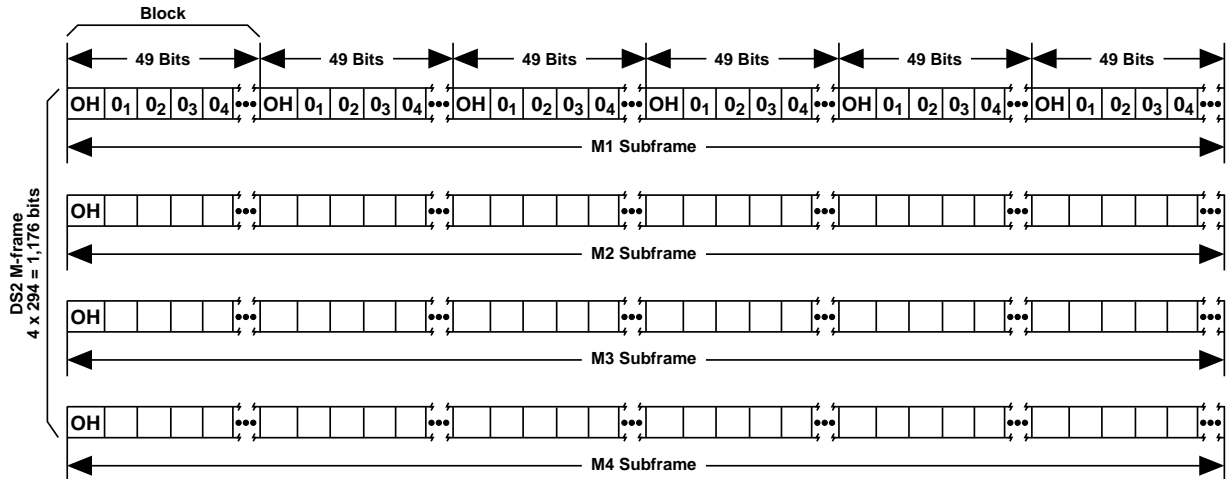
Block

49 Bits

49 Bits

49 Bits

49 Bits

49 Bits

49 Bits

| OH | $0_1$ | $0_2$ | $0_3$ | $0_4$ | ••• | OH | $0_1$ | $0_2$ | $0_3$ | $0_4$ | ••• | OH | $0_1$ | $0_2$ | $0_3$ | $0_4$ | ••• | OH | $0_1$ | $0_2$ | $0_3$ | $0_4$ | ••• | OH | $0_1$ | $0_2$ | $0_3$ | $0_4$ | ••• | OH | $0_1$ | $0_2$ | $0_3$ | $0_4$ | ••• |
|---|---|---|---|---|---|---|---|---|---|---|---|---|---|---|---|---|---|---|---|---|---|---|---|---|---|---|---|---|---|---|---|---|---|---|---|

M1 Subframe

OH ••• ••• ••• ••• ••• •••

M2 Subframe

OH ••• ••• ••• ••• ••• •••

M3 Subframe

OH ••• ••• ••• ••• ••• •••

M4 Subframe

DS2 M-frame
4 x 294 = 1,176 bits